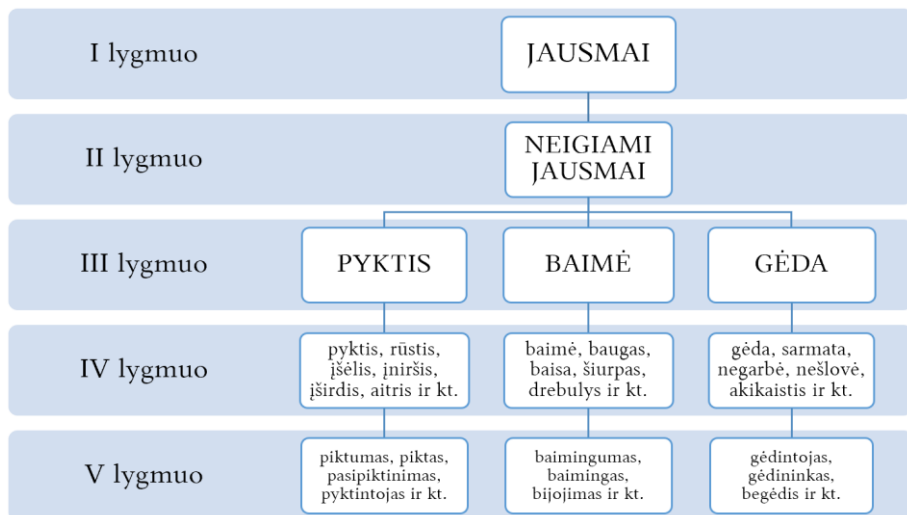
I lygmuo

JAUSMAI

II lygmuo

NEIGIAMI JAUSMAI

III lygmuo

PYKTIS

BAIMĖ

GĖDA

IV lygmuo

pyktis, rūstis, įšėlis, įniršis, įširdis, aitris ir kt.

baimė, baugas, baisa, šiurpas, drebulys ir kt.

gėda, sarmata, negarbė, nešlovė, akikaistis ir kt.

V lygmuo

piktumas, piktas, pasipiktinimas, pyktintojas ir kt.

baimingumas, baimingas, bijojimas ir kt.

gėdintojas, gėdininkas, begėdis ir kt.